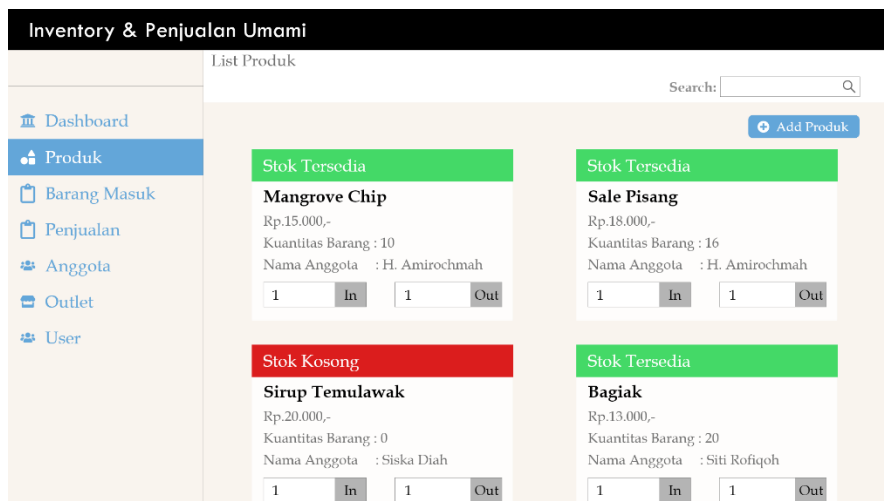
Inventory & Penjualan Umami

List Produk

Search:

Dashboard
Produk
Barang Masuk
Penjualan
Anggota
Outlet
User

Add Produk

Stok Tersedia
Mangrove Chip
Rp.15.000,-
Kuantitas Barang : 10
Nama Anggota : H. Amirochmah
1 In 1 Out

Stok Tersedia
Sale Pisang
Rp.18.000,-
Kuantitas Barang : 16
Nama Anggota : H. Amirochmah
1 In 1 Out

Stok Kosong
Sirup Temulawak
Rp.20.000,-
Kuantitas Barang : 0
Nama Anggota : Siska Diah
1 In 1 Out

Stok Tersedia
Bagiak
Rp.13.000,-
Kuantitas Barang : 20
Nama Anggota : Siti Rofiqoh
1 In 1 Out